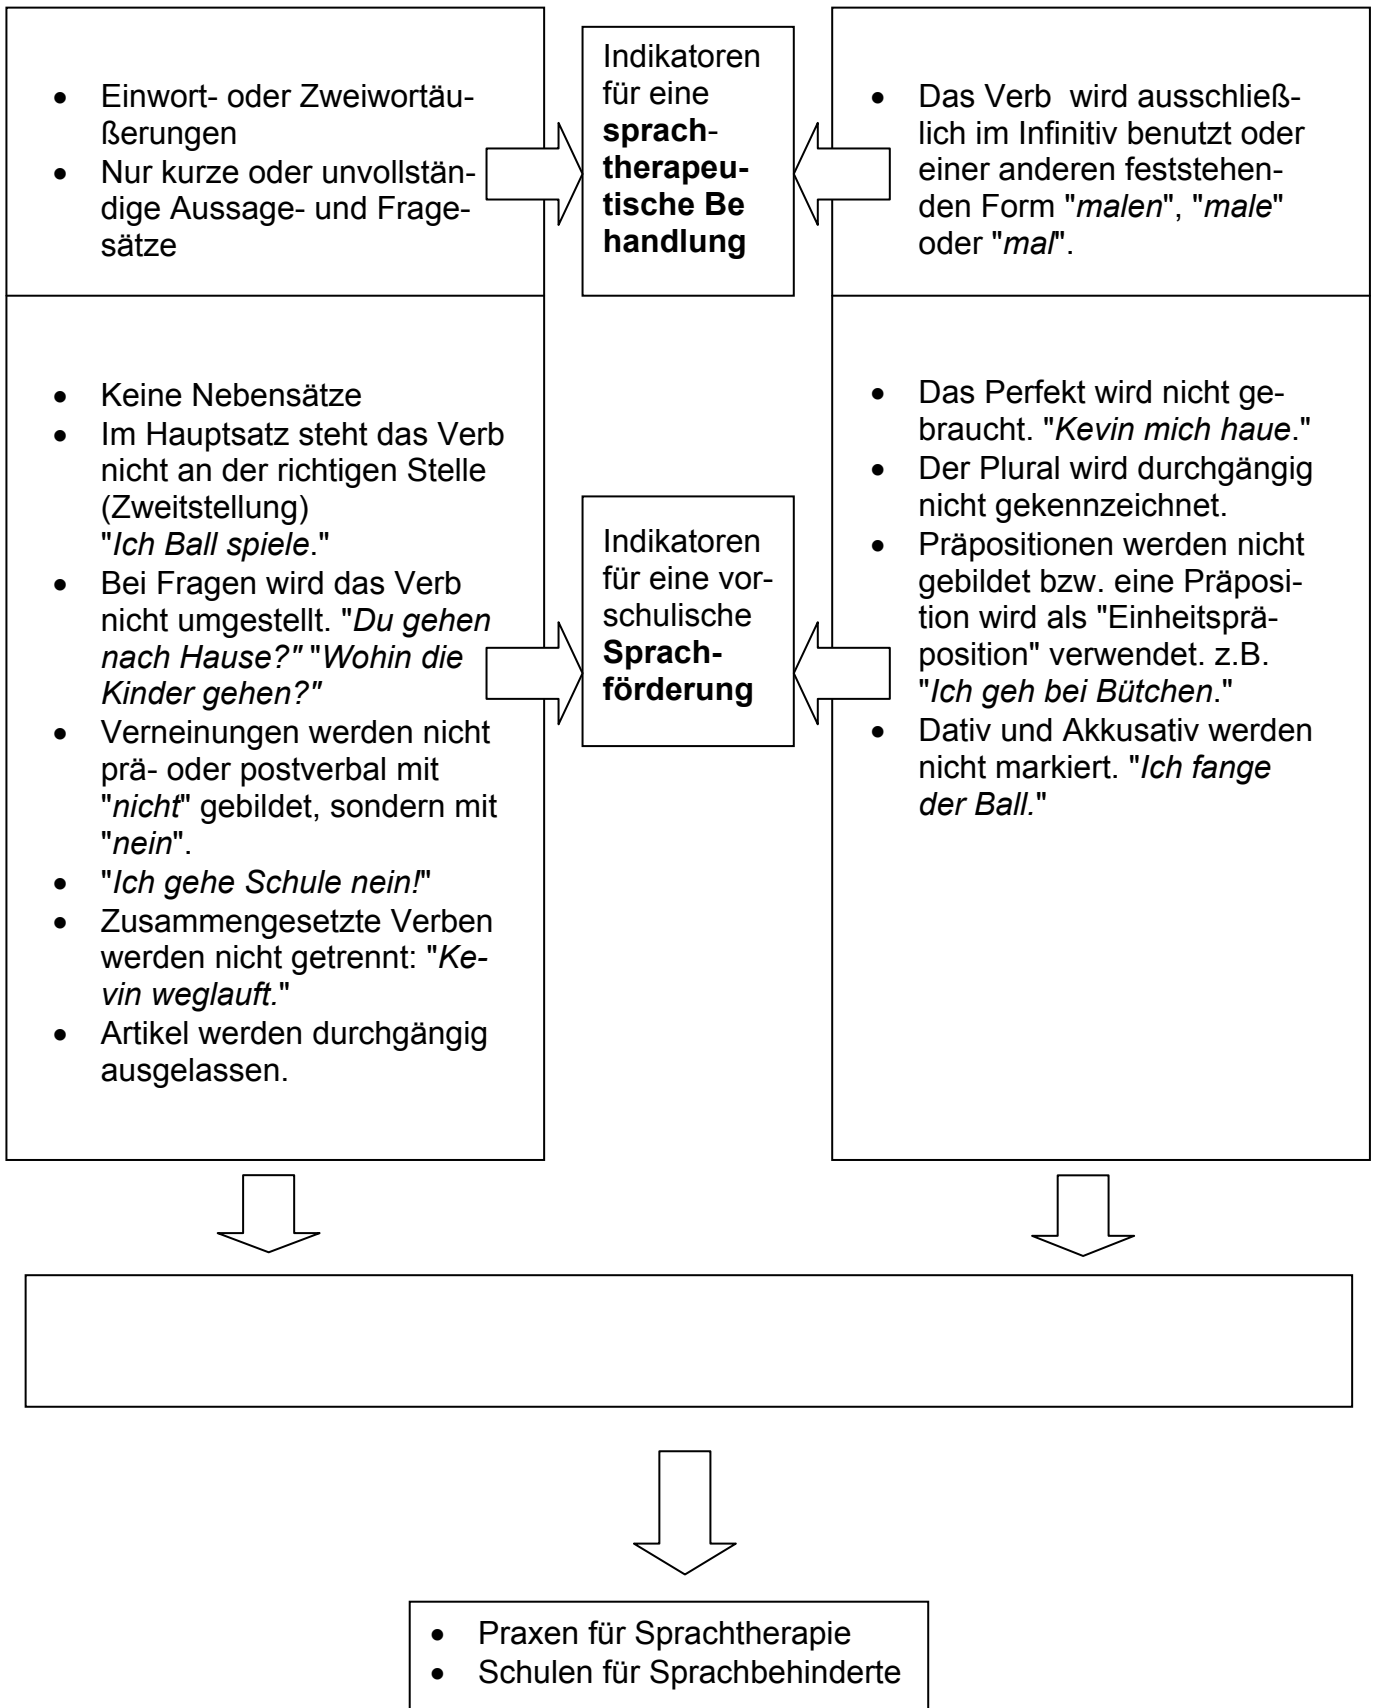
- Einwort- oder Zweiwortäußerungen
- Nur kurze oder unvollständige Aussage- und Fragesätze

Indikatoren für eine **sprachtherapeutische Be handlung**

- Das Verb wird ausschließlich im Infinitiv benutzt oder einer anderen feststehenden Form "*malen*", "*male*" oder "*mal*".

- Keine Nebensätze
- Im Hauptsatz steht das Verb nicht an der richtigen Stelle (Zweitstellung) "*Ich Ball spiele*."
- Bei Fragen wird das Verb nicht umgestellt. "*Du gehen nach Hause?*" "*Wohin die Kinder gehen?*"
- Verneinungen werden nicht prä- oder postverbal mit "*nicht*" gebildet, sondern mit "*nein*".
- "*Ich gehe Schule nein!*"
- Zusammengesetzte Verben werden nicht getrennt: "*Kevin weglauft.*"
- Artikel werden durchgängig ausgelassen.

Indikatoren für eine vorschulische **Sprachförderung**

- Das Perfekt wird nicht gebraucht. "*Kevin mich haue*."
- Der Plural wird durchgängig nicht gekennzeichnet.
- Präpositionen werden nicht gebildet bzw. eine Präposition wird als "Einheitspräposition" verwendet. z.B. "*Ich geh bei Bütchen*."
- Dativ und Akkusativ werden nicht markiert. "*Ich fange der Ball.*"

- Praxen für Sprachtherapie
- Schulen für Sprachbehinderte